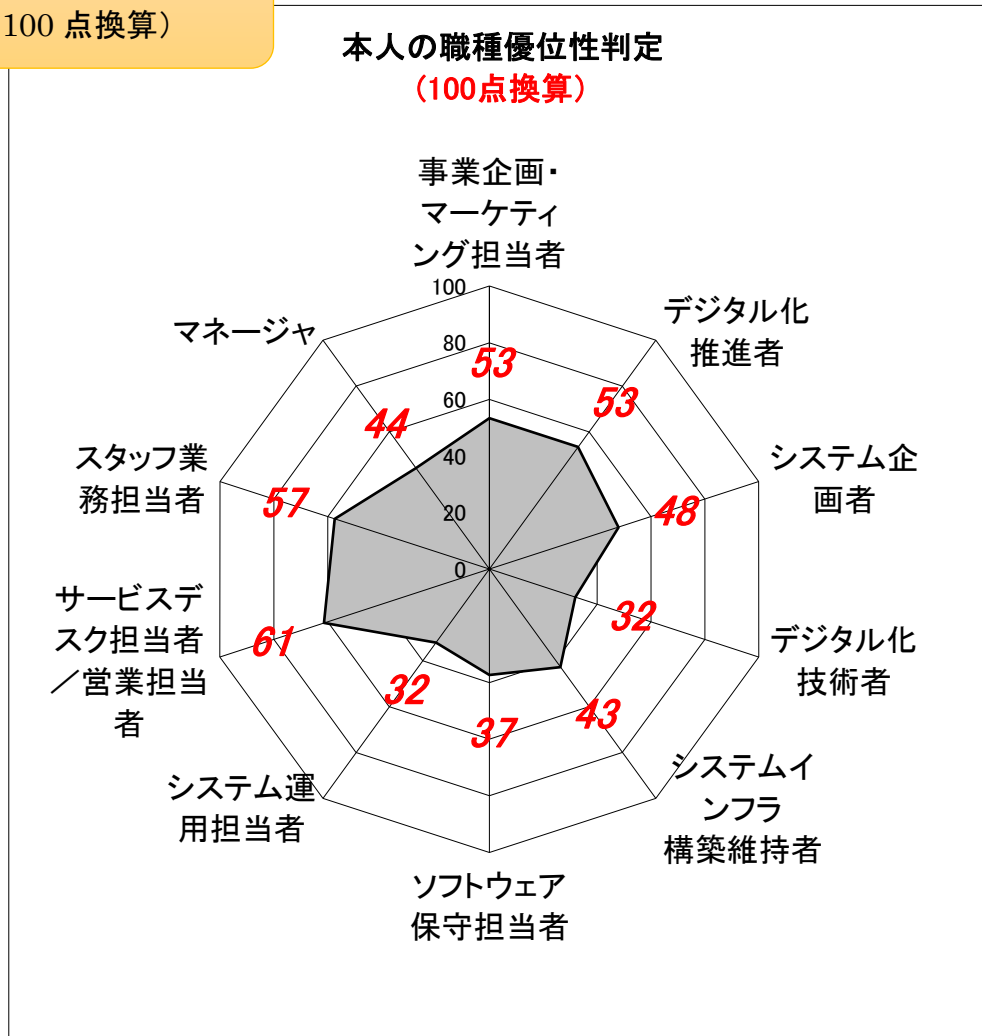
100 点換算）

本人の職種優位性判定
（100点換算）

事業企画・マーケティング担当者

デジタル化推進者

システム企画者

デジタル化技術者

システムインフラ構築維持者

ソフトウェア保守担当者

システム運用担当者

サービスデスク担当者／営業担当者

スタッフ業務担当者

マネージャ

100
80
60
40
20
0

53
53
48
32
43
37
32
61
57
44